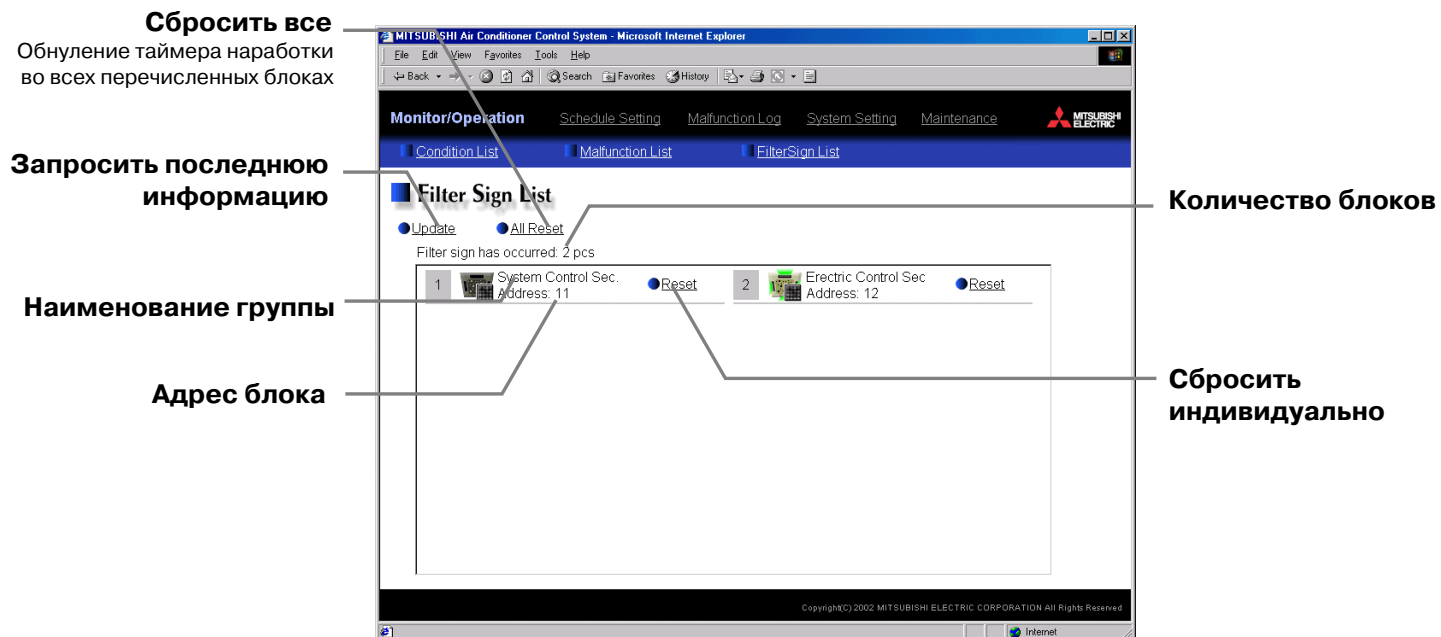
Сбросить все
Обнуление таймера наработки во всех перечисленных блоках

Запросить последнюю информацию

Наименование группы

Адрес блока

MITSUBISHI Air Conditioner Control System - Microsoft Internet Explorer
File Edit View Favorites Tools Help
Back Search Favorites History

Monitor/Operation Schedule Setting Malfunction Log System Setting Maintenance MITSUBISHI ELECTRIC
Condition List Malfunction List FilterSign List

Filter Sign List
Update All Reset
Filter sign has occurred: 2 pcs
1 System Control Sec. Address: 11 Reset
2 Erectric Control Sec Address: 12 Reset

Copyright(C) 2002 MITSUBISHI ELECTRIC CORPORATION All Rights Reserved
Internet

Количество блоков

Сбросить индивидуально